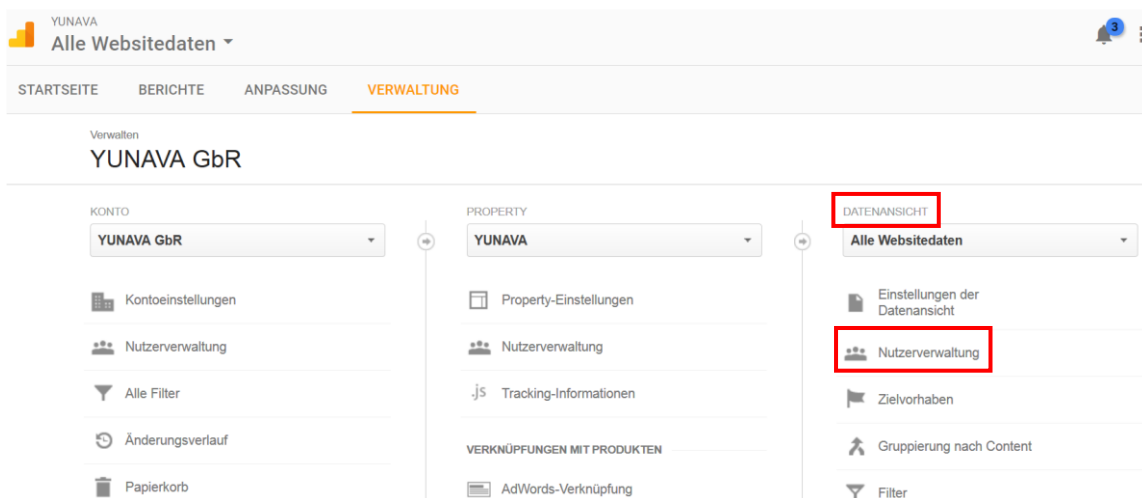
YUNAVA
Alle Websitedaten

3

STARTSEITE BERICHTE ANPASSUNG VERWALTUNG

Verwalten
YUNAVA GbR

KONTO
YUNAVA GbR

Kontoeinstellungen
Nutzerverwaltung
Alle Filter
Änderungsverlauf
Papierkorb

PROPERTY
YUNAVA

Property-Einstellungen
Nutzerverwaltung
.js Tracking-Informationen

VERKNÜPFUNGEN MIT PRODUKTEN
AdWords-Verknüpfung

DATENANSICHT
Alle Websitedaten

Einstellungen der Datenansicht
Nutzerverwaltung
Zielvorhaben
Gruppierung nach Content
Filter